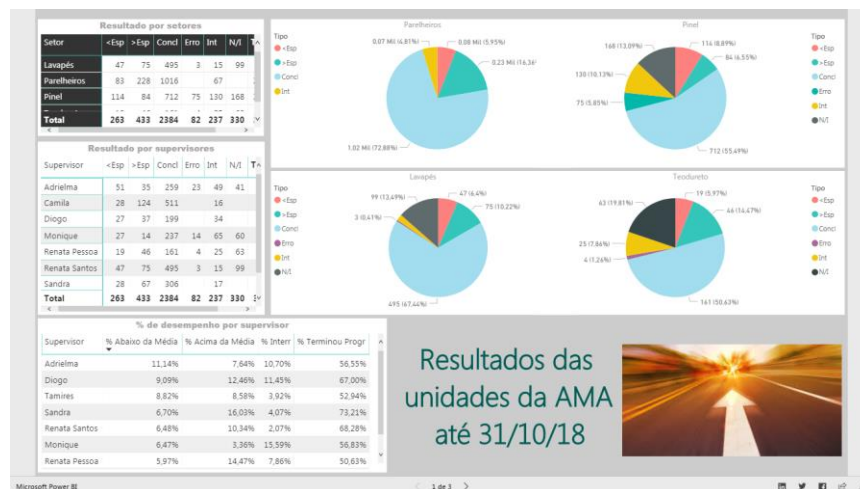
Resultado por setores

| Setor | <Esp | >Esp | Concl | Erro | Int | N/I |
|---|---|---|---|---|---|---|
| Lavapés | 47 | 75 | 495 | 3 | 15 | 99 |
| Parelheiros | 83 | 228 | 1016 | | 67 | |
| Pinel | 114 | 84 | 712 | 75 | 130 | 168 |
| Total | 263 | 433 | 2384 | 82 | 237 | 330 |

Resultado por supervisores

| Supervisor | <Esp | >Esp | Concl | Erro | Int | N/I |
|---|---|---|---|---|---|---|
| Adrielma | 51 | 35 | 259 | 23 | 49 | 41 |
| Camila | 28 | 124 | 511 | | 16 | |
| Diogo | 27 | 37 | 199 | | 34 | |
| Monique | 27 | 14 | 237 | 14 | 65 | 60 |
| Renata Pessoa | 19 | 46 | 161 | 4 | 25 | 63 |
| Renata Santos | 47 | 75 | 495 | 3 | 15 | 99 |
| Sandra | 28 | 67 | 306 | | 17 | |
| Total | 263 | 433 | 2384 | 82 | 237 | 330 |

Parelheiros
Tipo
<Esp
>Esp
Concl
Int
0.07 Mil (4.81%)
0.08 Mil (5.95%)
0.23 Mil (16.36%)
1.02 Mil (72.88%)

Pinel
Tipo
<Esp
>Esp
Concl
Erro
Int
N/I
168 (13.09%)
114 (8.89%)
84 (6.55%)
130 (10.13%)
75 (5.85%)
712 (55.49%)

Lavapés
Tipo
<Esp
>Esp
Concl
Erro
Int
N/I
99 (13.49%)
47 (6.4%)
75 (10.22%)
3 (0.41%)
495 (67.44%)

Teodureto
Tipo
<Esp
>Esp
Concl
Erro
Int
N/C
63 (19.81%)
19 (5.97%)
46 (14.47%)
25 (7.86%)
4 (1.26%)
161 (50.63%)

% de desempenho por supervisor

| Supervisor | % Abaixo da Média | % Acima da Média | % Interr | % Terminou Progr |
|---|---|---|---|---|
| Adrielma | 11,14% | 7,64% | 10,70% | 56,55% |
| Diogo | 9,09% | 12,46% | 11,45% | 67,00% |
| Tamires | 8,82% | 8,58% | 3,92% | 52,94% |
| Sandra | 6,70% | 16,03% | 4,07% | 73,21% |
| Renata Santos | 6,48% | 10,34% | 2,07% | 68,28% |
| Monique | 6,47% | 3,36% | 15,59% | 56,83% |
| Renata Pessoa | 5,97% | 14,47% | 7,86% | 50,63% |

Resultados das unidades da AMA até 31/10/18

Microsoft Power BI
1 de 3